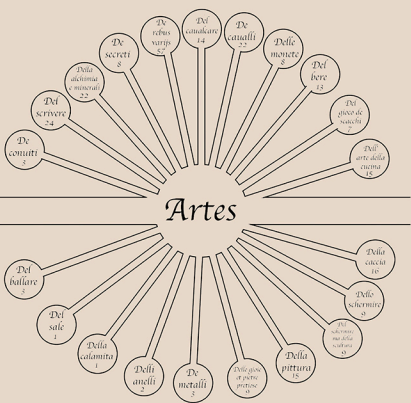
Artes

De conuiti
3

Del scrivere
24

Della alchimia e minerali
22

De secreti
8

De rebus varijs
57

Del caualcare
34

De caualli
22

Delle monete
8

Del bere
14

Del giuoco de scacchi
7

Dell'arte della cucina
15

Della caccia
16

Dello schermire
9

Del schermire ma della scultura
9

Della pittura
15

Delle gioie et pietre pretiose
6

De metalli
3

Delli anelli
2

Della calamita
1

Del sale
1

Del ballare
3